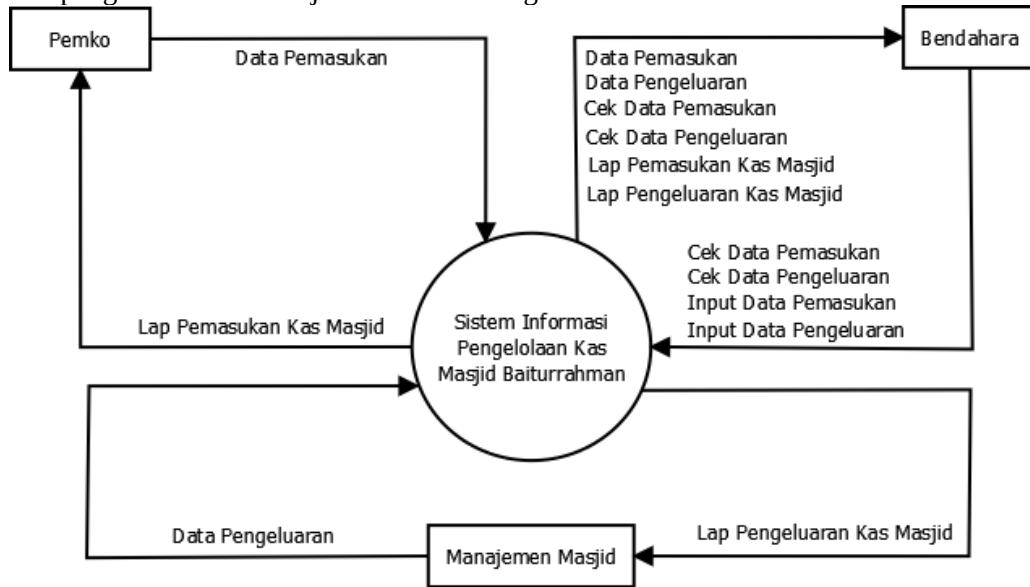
Pemko

Data Pemasukan

Bendahara

Data Pemasukan
Data Pengeluaran
Cek Data Pemasukan
Cek Data Pengeluaran
Lap Pemasukan Kas Masjid
Lap Pengeluaran Kas Masjid

Cek Data Pemasukan
Cek Data Pengeluaran
Input Data Pemasukan
Input Data Pengeluaran

Lap Pemasukan Kas Masjid

Sistem Informasi Pengelolaan Kas Masjid Baiturrahman

Data Pengeluaran

Manajemen Masjid

Lap Pengeluaran Kas Masjid